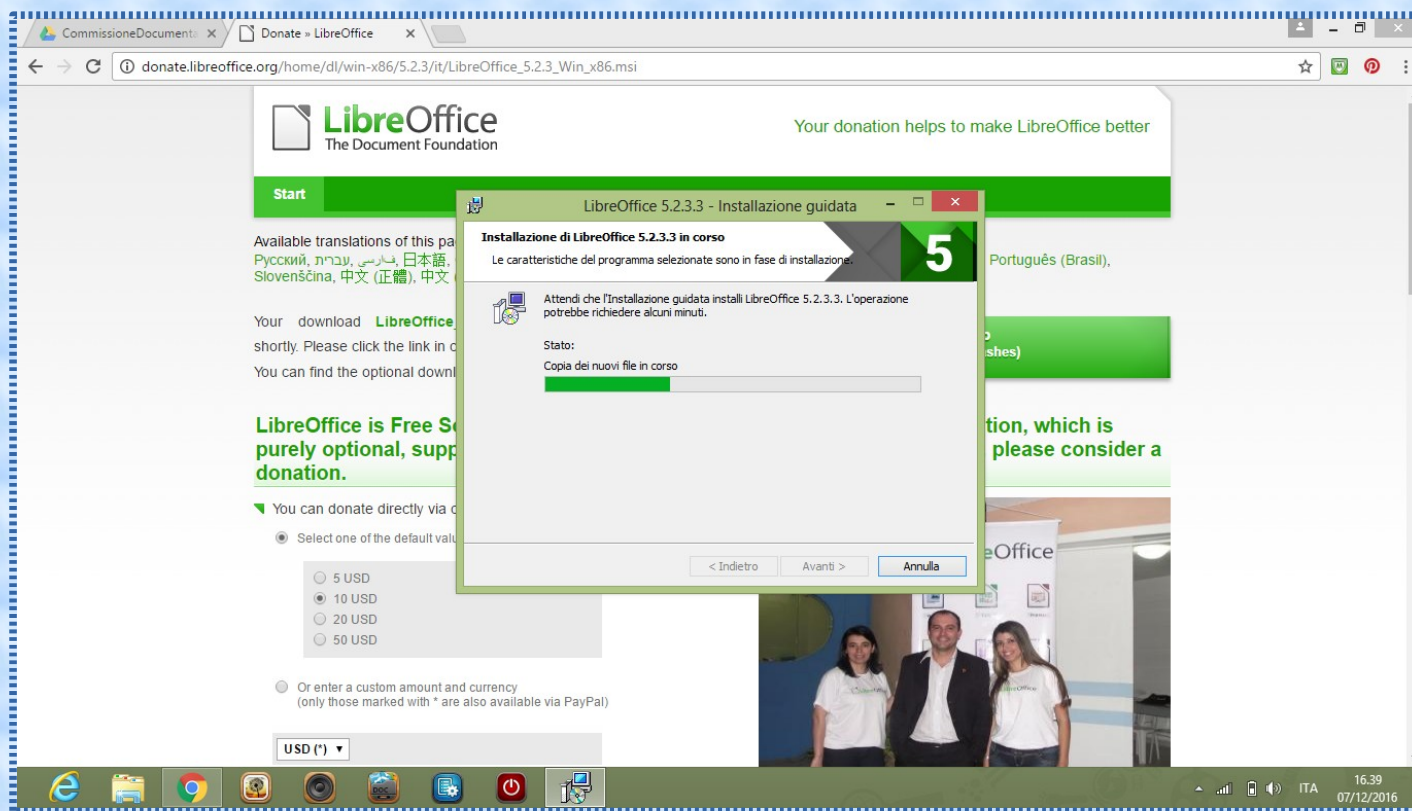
CommissioneDocumenta ×
Donate » LibreOffice ×

donate.libreoffice.org/home/dl/win-x86/5.2.3/it/LibreOffice_5.2.3_Win_x86.msi

LibreOffice
The Document Foundation

Your donation helps to make LibreOffice better

Start

Available translations of this pa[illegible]
Русский, עברית, فارسی, 日本語, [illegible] Português (Brasil), Slovenščina, 中文 (正體), 中文 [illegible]

Your download LibreOffice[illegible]
shortly. Please click the link in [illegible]
You can find the optional downl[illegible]

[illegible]
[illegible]shes)

LibreOffice is Free So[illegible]tion, which is purely optional, supp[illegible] please consider a donation.

You can donate directly via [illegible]

Select one of the default valu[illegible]

5 USD
10 USD
20 USD
50 USD

Or enter a custom amount and currency
(only those marked with * are also available via PayPal)

USD (*)

LibreOffice 5.2.3.3 - Installazione guidata

Installazione di LibreOffice 5.2.3.3 in corso
Le caratteristiche del programma selezionate sono in fase di installazione.

5

Attendi che l'Installazione guidata installi LibreOffice 5.2.3.3. L'operazione potrebbe richiedere alcuni minuti.

Stato:
Copia dei nuovi file in corso

< Indietro
Avanti >
Annulla

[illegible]eOffice

ITA
16.39
07/12/2016